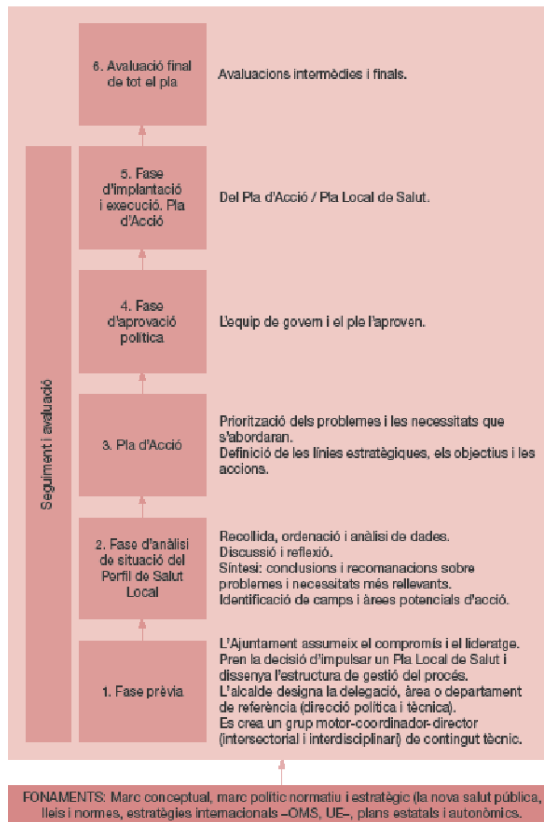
6. Avaluació final de tot el pla

Avaluacions intermèdies i finals.

5. Fase d'implantació i execució. Pla d'Acció

Del Pla d'Acció / Pla Local de Salut.

4. Fase d'aprovació política

L'equip de govern i el ple l'aproven.

3. Pla d'Acció

Priorització dels problemes i les necessitats que s'abordaran.
Definició de les línies estratègiques, els objectius i les accions.

2. Fase d'anàlisi de situació del Perfil de Salut Local

Recollida, ordenació i anàlisi de dades.
Discussió i reflexió.
Síntesi: conclusions i recomanacions sobre problemes i necessitats més rellevants.
Identificació de camps i àrees potencials d'acció.

1. Fase prèvia

L'Ajuntament assumeix el compromís i el lideratge.
Pren la decisió d'impulsar un Pla Local de Salut i dissenya l'estructura de gestió del procés.
L'alcalde designa la delegació, àrea o departament de referència (direcció política i tècnica).
Es crea un grup motor-coordinador-director (intersectorial i interdisciplinar) de contingut tècnic.

Seguiment i avaluació

FONAMENTS: Marc conceptual, marc polític normatiu i estratègic (la nova salut pública, lleis i normes, estratègies internacionals –OMS, UE–, plans estatals i autonòmics.